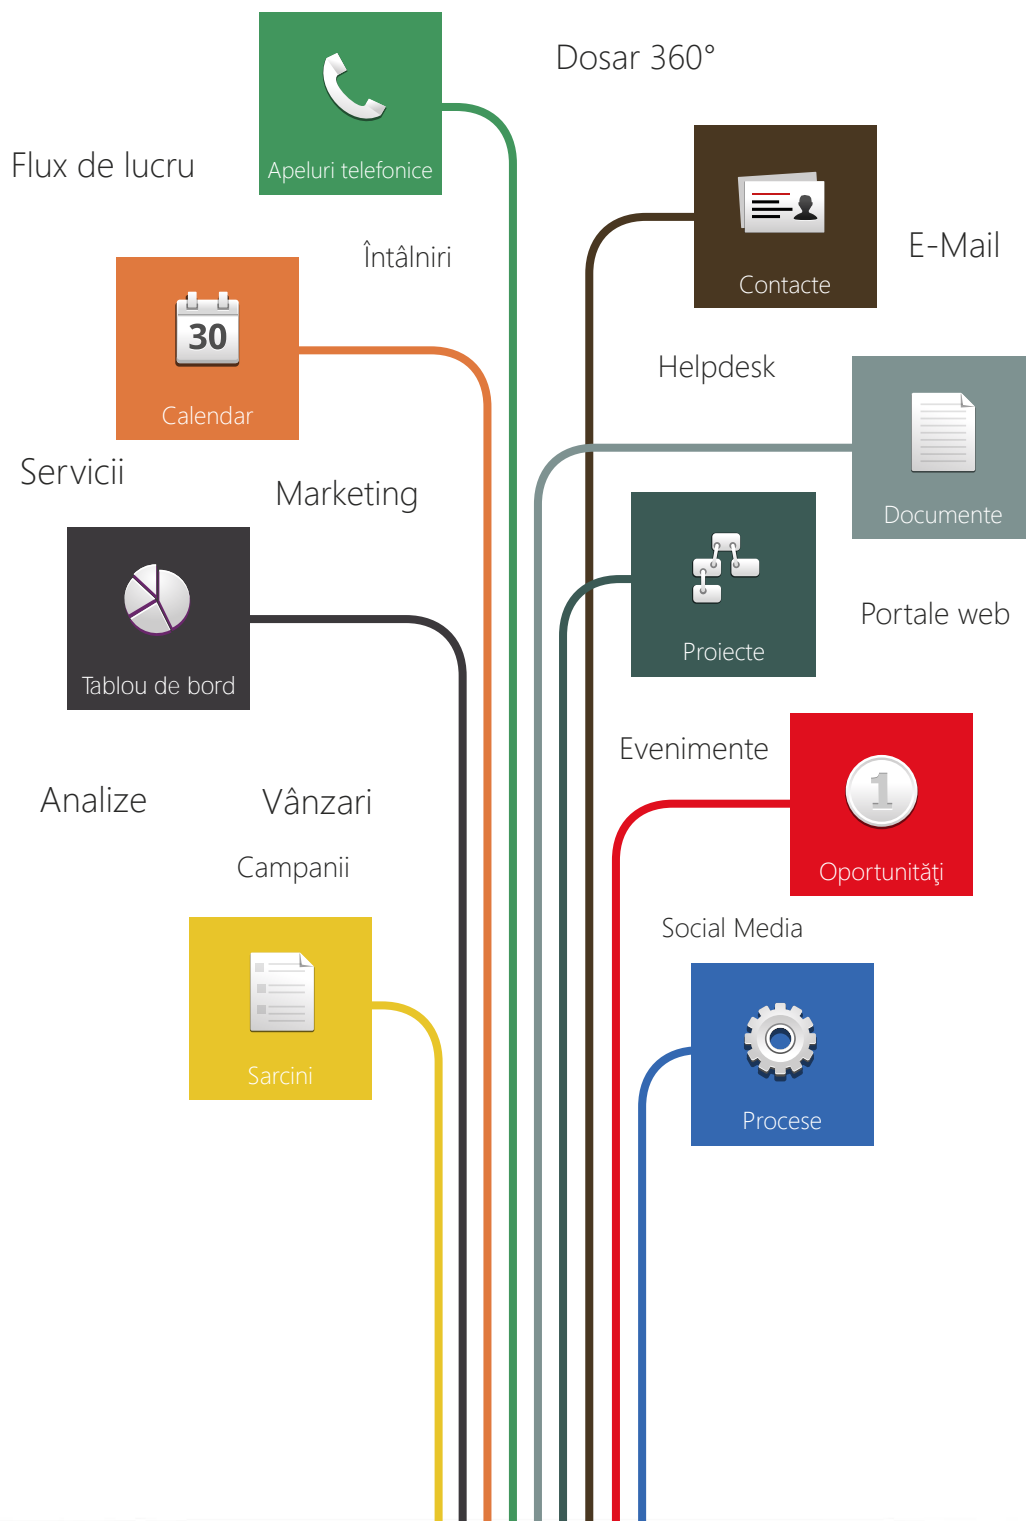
Apeluri telefonice

Dosar 360°

Flux de lucru

Contacte

E-Mail

Întâlniri

30

Calendar

Helpdesk

Documente

Servicii

Marketing

Proiecte

Portale web

Tablou de bord

Evenimente

1

Oportunități

Analize

Vânzari

Campanii

Social Media

Sarcini

Procese